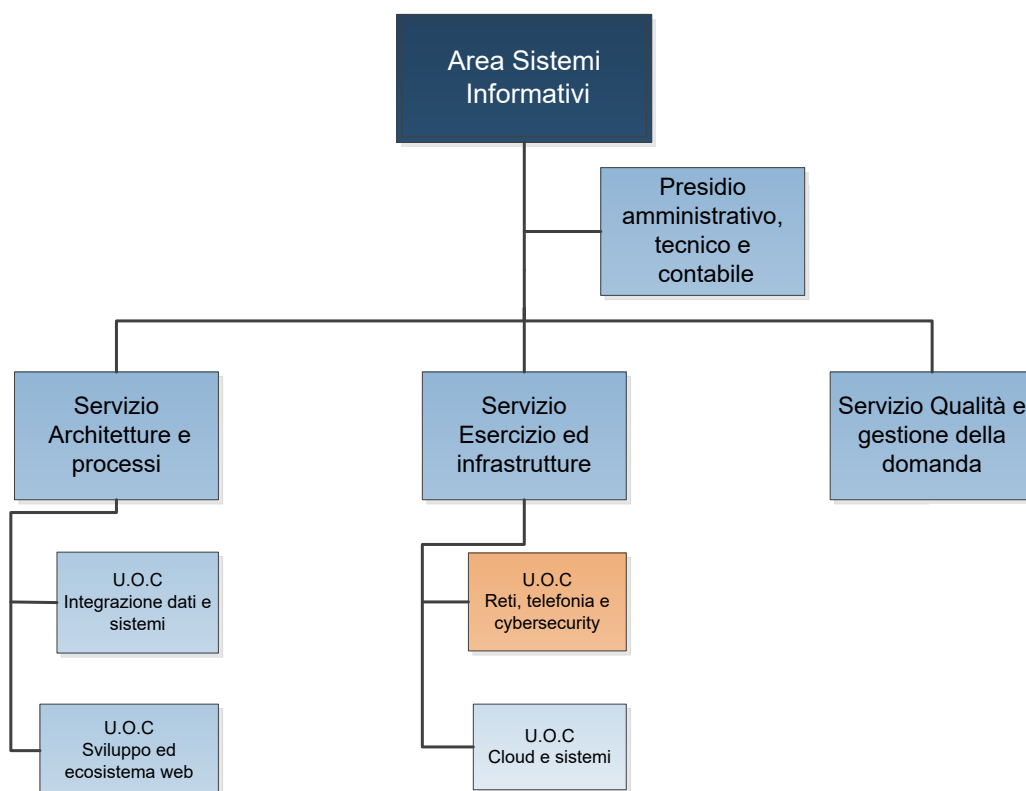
Area Sistemi Informativi

Presidio amministrativo, tecnico e contabile

Servizio Architetture e processi

Servizio Esercizio ed infrastrutture

Servizio Qualità e gestione della domanda

U.O.C
Integrazione dati e sistemi

U.O.C
Sviluppo ed ecosistema web

U.O.C
Reti, telefonia e cybersecurity

U.O.C
Cloud e sistemi